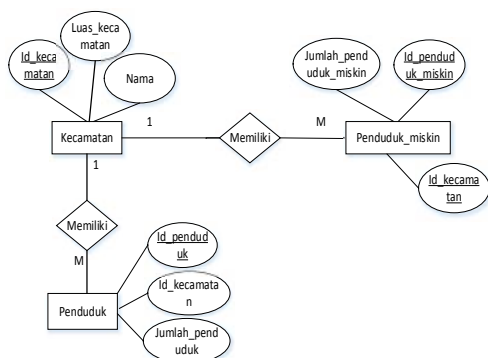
Id_kecamatan

Luas_kecamatan

Nama

Kecamatan

1

Memiliki

M

Penduduk_miskin

Jumlah_penduduk_miskin

Id_penduduk_miskin

Id_kecamatan

1

Memiliki

M

Penduduk

Id_penduduk

Id_kecamatan

Jumlah_penduduk